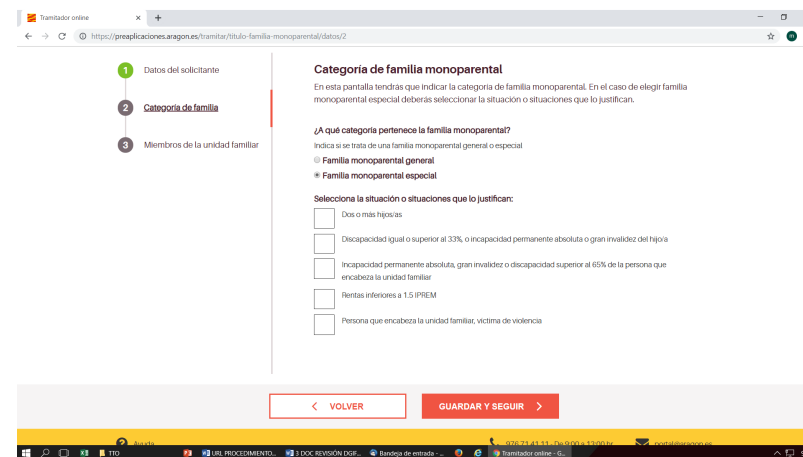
Tramitador online

https://preaplicaciones.aragon.es/tramitar/titulo-familia-monoparental/datos/2

1 Datos del solicitante

2 Categoría de familia

3 Miembros de la unidad familiar

Categoría de familia monoparental

En esta pantalla tendrás que indicar la categoría de familia monoparental. En el caso de elegir familia monoparental especial deberás seleccionar la situación o situaciones que lo justifican.

¿A qué categoría pertenece la familia monoparental?

Indica si se trata de una familia monoparental general o especial

Familia monoparental general

Familia monoparental especial

Selecciona la situación o situaciones que lo justifican:

Dos o más hijos/as

Discapacidad igual o superior al 33%, o incapacidad permanente absoluta o gran invalidez del hijo/a

Incapacidad permanente absoluta, gran invalidez o discapacidad superior al 65% de la persona que encabeza la unidad familiar

Rentas inferiores a 1.5 IPREM

Persona que encabeza la unidad familiar, victima de violencia

< VOLVER

GUARDAR Y SEGUIR >

Ayuda

976 71 41 11 - De 9:00 a 12:00 h

portal@aragon.es

TTO

URL PROCEDIMIENTO...

3 DOC REVISIÓN DGIF...

Bandeja de entrada - ...

Tramitador online - G...